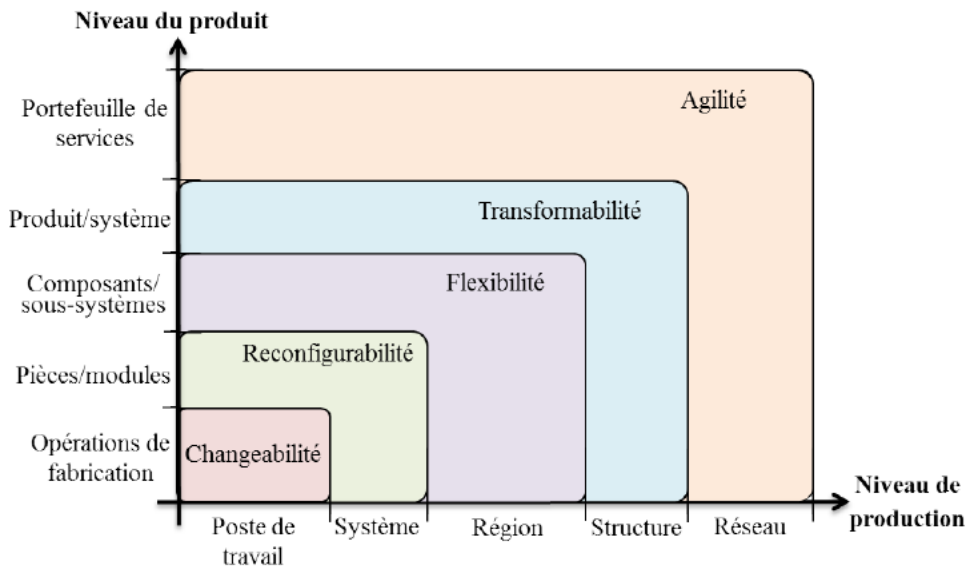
Niveau du produit

Portefeuille de services

Produit/système

Composants/ sous-systèmes

Pièces/modules

Opérations de fabrication

Agilité

Transformabilité

Flexibilité

Reconfigurabilité

Changeabilité

Niveau de production

Poste de travail

Système

Région

Structure

Réseau